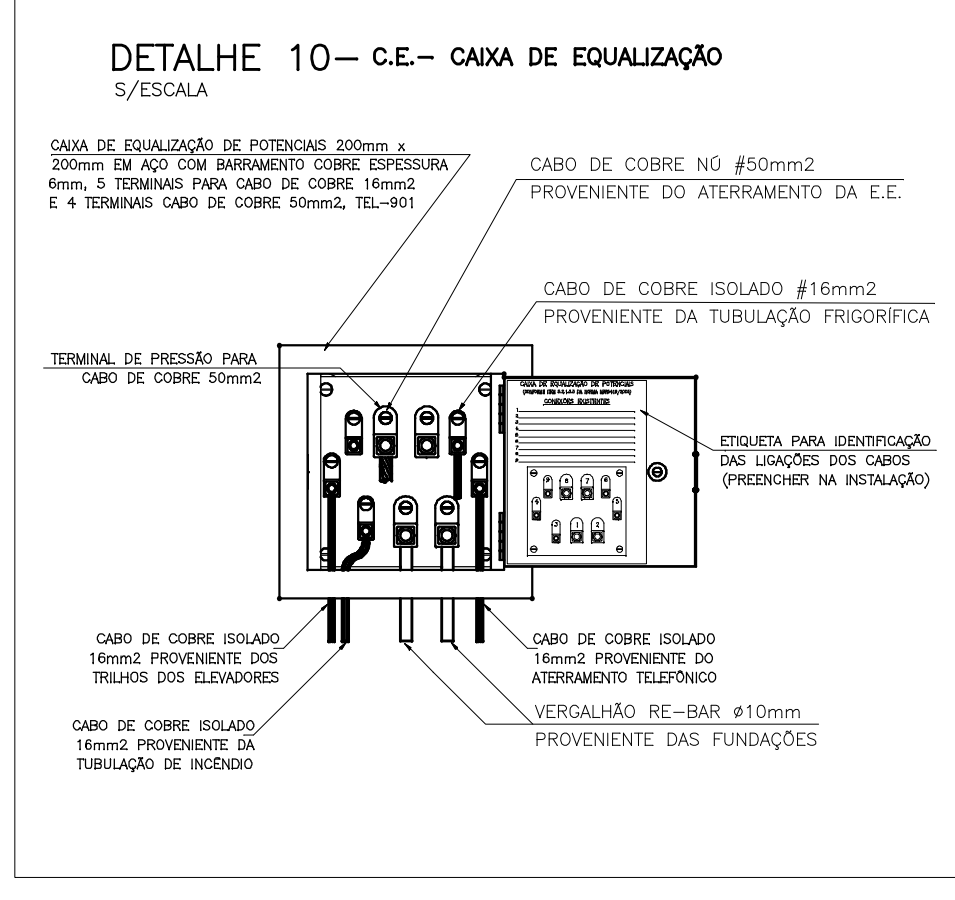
DETALHE 10– C.E.– CAIXA DE EQUALIZAÇÃO
S/ESCALA

CAIXA DE EQUALIZAÇÃO DE POTENCIAIS 200mm x 200mm EM AÇO COM BARRAMENTO COBRE ESPESSURA 6mm, 5 TERMINAIS PARA CABO DE COBRE 16mm2 E 4 TERMINAIS CABO DE COBRE 50mm2, TEL–901

CABO DE COBRE NÚ #50mm2
PROVENIENTE DO ATERRAMENTO DA E.E.

CABO DE COBRE ISOLADO #16mm2
PROVENIENTE DA TUBULAÇÃO FRIGORÍFICA

TERMINAL DE PRESSÃO PARA CABO DE COBRE 50mm2

CAIXA DE EQUALIZAÇÃO DE POTENCIAIS
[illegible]
CONEXÕES EXISTENTES
1
2
3
4
5
6
7
8
9

3 6 7 8
4 9
5 1 2

ETIQUETA PARA IDENTIFICAÇÃO DAS LIGAÇÕES DOS CABOS (PREENCHER NA INSTALAÇÃO)

CABO DE COBRE ISOLADO 16mm2 PROVENIENTE DOS TRILHOS DOS ELEVADORES

CABO DE COBRE ISOLADO 16mm2 PROVENIENTE DO ATERRAMENTO TELEFÔNICO

VERGALHÃO RE–BAR ∅10mm
PROVENIENTE DAS FUNDAÇÕES

CABO DE COBRE ISOLADO 16mm2 PROVENIENTE DA TUBULAÇÃO DE INCÊNDIO